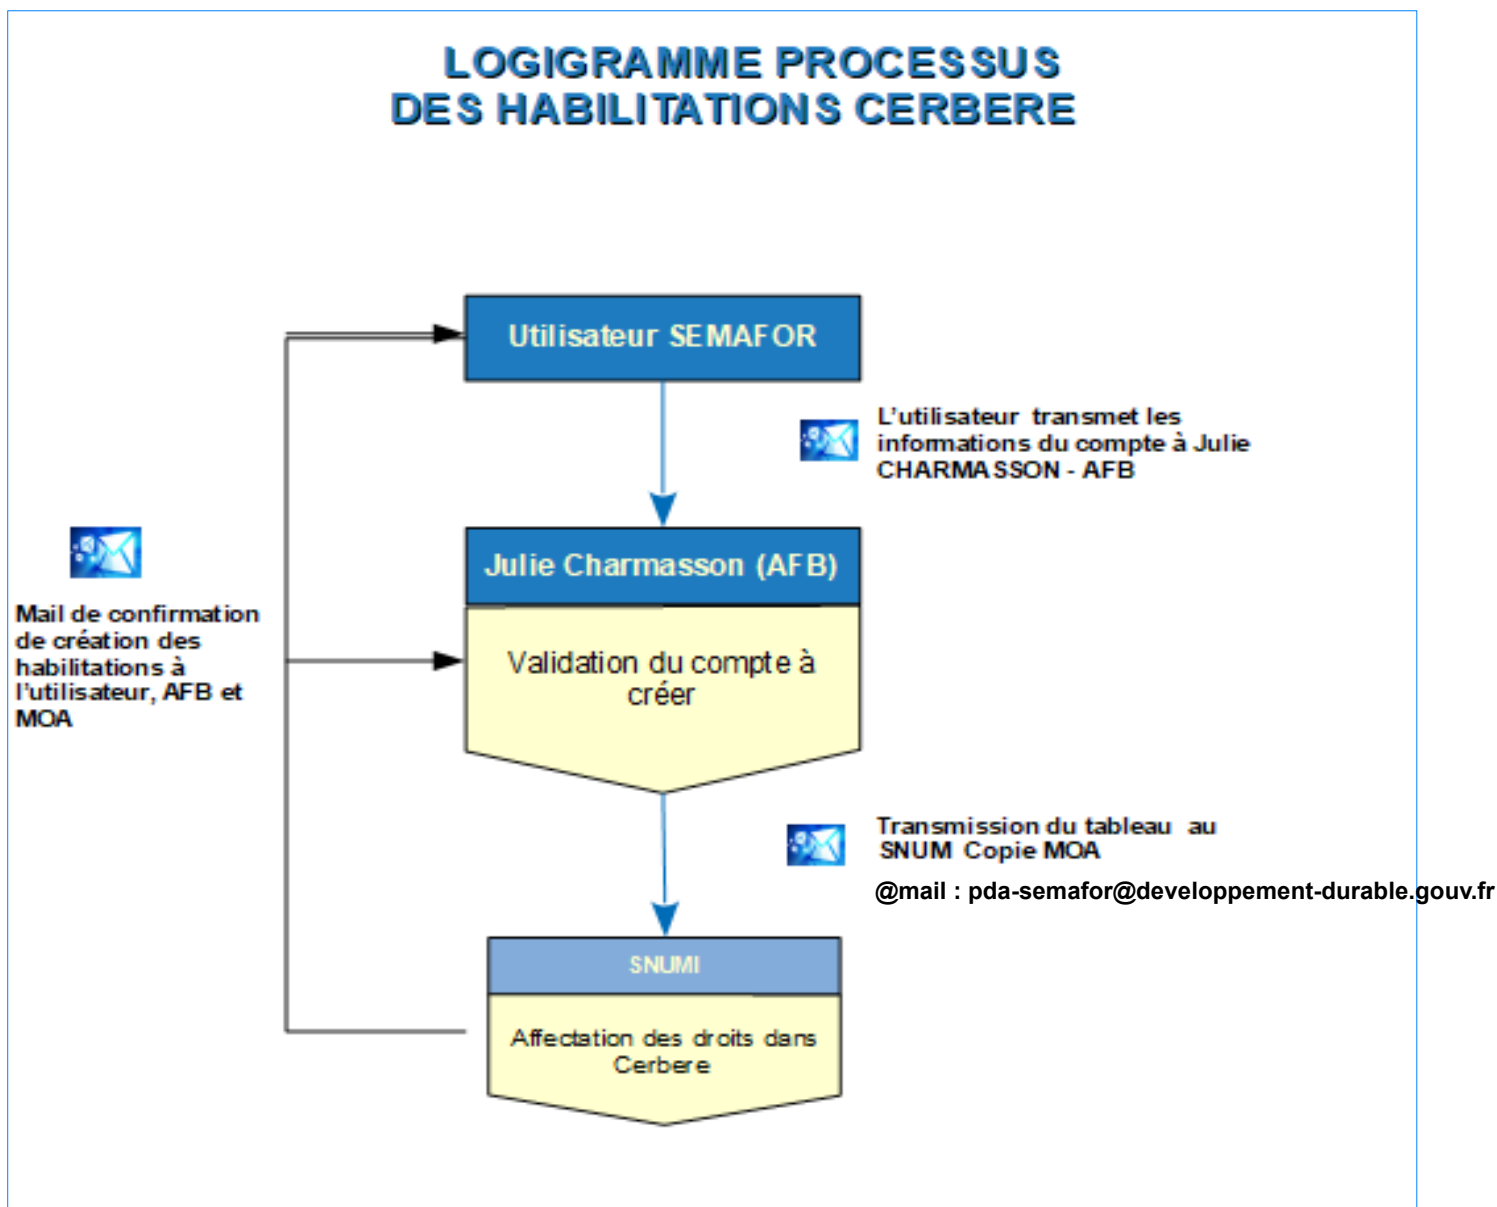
LOGIGRAMME PROCESSUS
DES HABILITATIONS CERBERE

Utilisateur SEMAFOR

L'utilisateur transmet les informations du compte à Julie CHARMASSON - AFB

Mail de confirmation de création des habilitations à l'utilisateur, AFB et MOA

Julie Charmasson (AFB)

Validation du compte à créer

Transmission du tableau au SNUM Copie MOA

@mail : pda-semafor@developpement-durable.gouv.fr

SNUMI

Affectation des droits dans Cerbere